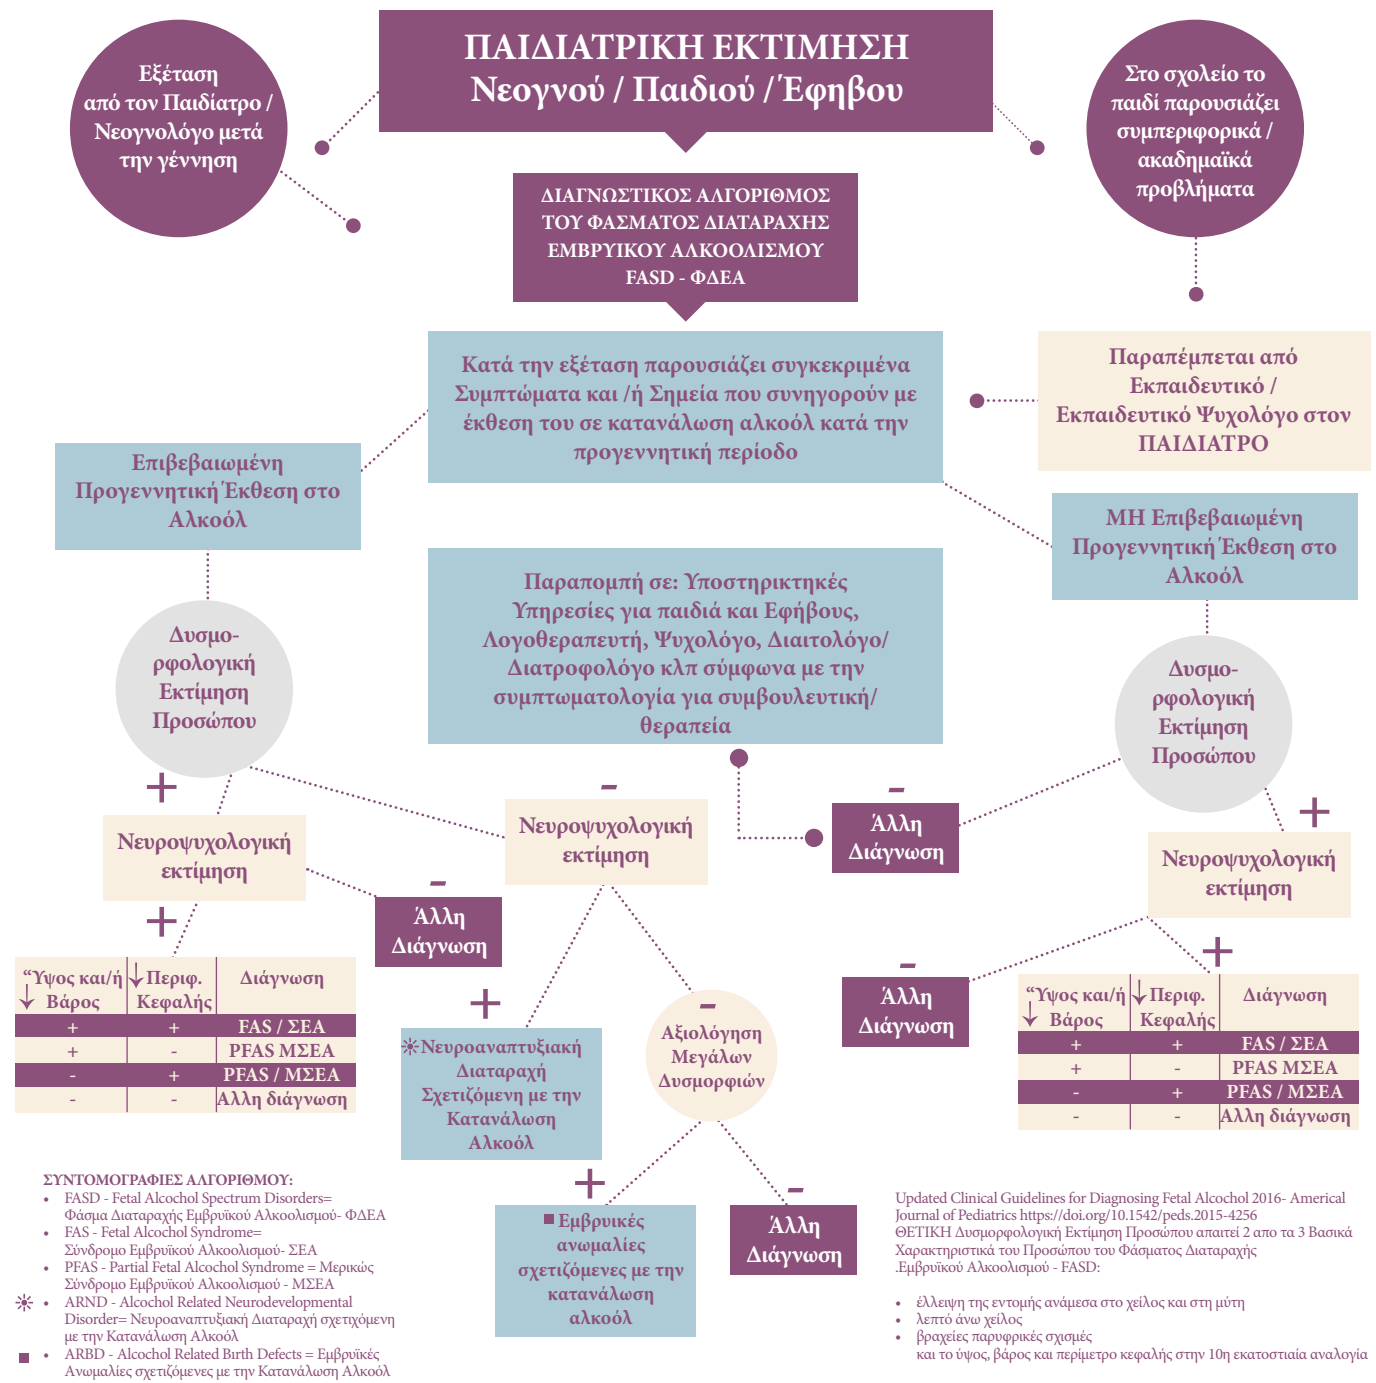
ΠΑΙΔΙΑΤΡΙΚΗ ΕΚΤΙΜΗΣΗ
Νεογνού / Παιδιού / Έφηβου

Εξέταση από τον Παιδίατρο / Νεογνολόγο μετά την γέννηση

Στο σχολείο το παιδί παρουσιάζει συμπεριφορικά / ακαδημαϊκά προβλήματα

ΔΙΑΓΝΩΣΤΙΚΟΣ ΑΛΓΟΡΙΘΜΟΣ ΤΟΥ ΦΑΣΜΑΤΟΣ ΔΙΑΤΑΡΑΧΗΣ ΕΜΒΡΥΙΚΟΥ ΑΛΚΟΟΛΙΣΜΟΥ FASD - ΦΔΕΑ

Κατά την εξέταση παρουσιάζει συγκεκριμένα Συμπτώματα και /ή Σημεία που συνηγορούν με έκθεση του σε κατανάλωση αλκοόλ κατά την προγεννητική περίοδο

Παραπέμπεται από Εκπαιδευτικό / Εκπαιδευτικό Ψυχολόγο στον ΠΑΙΔΙΑΤΡΟ

Επιβεβαιωμένη Προγεννητική Έκθεση στο Αλκοόλ

ΜΗ Επιβεβαιωμένη Προγεννητική Έκθεση στο Αλκοόλ

Παραπομπή σε: Υποστηρικτηκές Υπηρεσίες για παιδιά και Εφήβους, Λογοθεραπευτή, Ψυχολόγο, Διαιτολόγο/ Διατροφολόγο κλπ σύμφωνα με την συμπτωματολογία για συμβουλευτική/ θεραπεία

Δυσμο-ρφολογική Εκτίμηση Προσώπου

Δυσμο-ρφολογική Εκτίμηση Προσώπου

+

-

Νευροψυχολογική εκτίμηση

Νευροψυχολογική εκτίμηση

-

Άλλη Διάγνωση

+

Νευροψυχολογική εκτίμηση

+

-

Άλλη Διάγνωση

-

Άλλη Διάγνωση

+

| "Ύψος και/ή ↓ Βάρος | ↓ Περιφ. Κεφαλής | Διάγνωση |
|---|---|---|
| + | + | FAS / ΣΕΑ |
| + | - | PFAS ΜΣΕΑ |
| - | + | PFAS / ΜΣΕΑ |
| - | - | Άλλη διάγνωση |

+

-

✳Νευροαναπτυξιακή Διαταραχή Σχετιζόμενη με την Κατανάλωση Αλκοόλ

Αξιολόγηση Μεγάλων Δυσμορφιών

| "Ύψος και/ή ↓ Βάρος | ↓ Περιφ. Κεφαλής | Διάγνωση |
|---|---|---|
| + | + | FAS / ΣΕΑ |
| + | - | PFAS ΜΣΕΑ |
| - | + | PFAS / ΜΣΕΑ |
| - | - | Άλλη διάγνωση |

+

-

■Εμβρυικές ανωμαλίες σχετιζόμενες με την κατανάλωση αλκοόλ

Άλλη Διάγνωση

ΣΥΝΤΟΜΟΓΡΑΦΙΕΣ ΑΛΓΟΡΙΘΜΟΥ:
• FASD - Fetal Alcohol Spectrum Disorders= Φάσμα Διαταραχής Εμβρυϊκού Αλκοολισμού- ΦΔΕΑ
• FAS - Fetal Alcohol Syndrome= Σύνδρομο Εμβρυϊκού Αλκοολισμού- ΣΕΑ
• PFAS - Partial Fetal Alcohol Syndrome = Μερικώς Σύνδρομο Εμβρυϊκού Αλκοολισμού - ΜΣΕΑ
✳ ARND - Alcohol Related Neurodevelopmental Disorder= Νευροαναπτυξιακή Διαταραχή σχετιζόμενη με την Κατανάλωση Αλκοόλ
■ ARBD - Alcohol Related Birth Defects = Εμβρυϊκές Ανωμαλίες σχετιζόμενες με την Κατανάλωση Αλκοόλ

Updated Clinical Guidelines for Diagnosing Fetal Alcohol 2016- Americal Journal of Pediatrics https://doi.org/10.1542/peds.2015-4256
ΘΕΤΙΚΗ Δυσμορφολογική Εκτίμηση Προσώπου απαιτεί 2 απο τα 3 Βασικά Χαρακτηριστικά του Προσώπου του Φάσματος Διαταραχής .Εμβρυϊκού Αλκοολισμού - FASD:

• έλλειψη της εντομής ανάμεσα στο χείλος και στη μύτη
• λεπτό άνω χείλος
• βραχείες παρφρικές σχισμές
και το ύψος, βάρος και περίμετρο κεφαλής στην 10η εκατοστιαία αναλογία